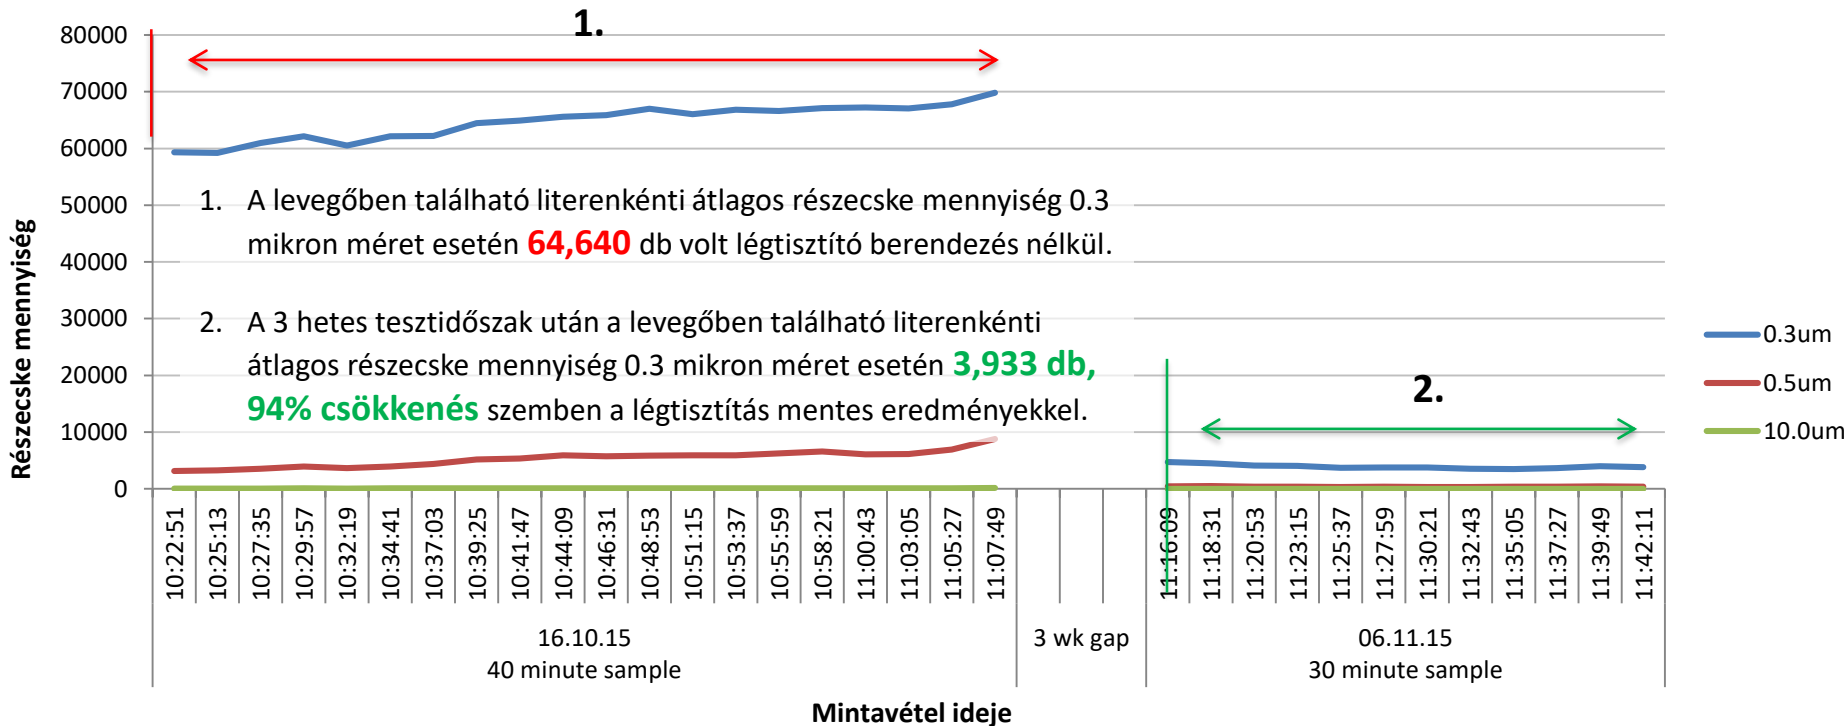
1.

80000
70000
60000
50000
40000
30000
20000
10000
0

Részecske mennyiség

1. A levegőben található literenkénti átlagos részecske mennyiség 0.3 mikron méret esetén 64,640 db volt légtisztító berendezés nélkül.

2. A 3 hetes tesztidőszak után a levegőben található literenkénti átlagos részecske mennyiség 0.3 mikron méret esetén 3,933 db, 94% csökkenés szemben a légtisztítás mentes eredményekkel.

2.

0.3um
0.5um
10.0um

10:22:51
10:25:13
10:27:35
10:29:57
10:32:19
10:34:41
10:37:03
10:39:25
10:41:47
10:44:09
10:46:31
10:48:53
10:51:15
10:53:37
10:55:59
10:58:21
11:00:43
11:03:05
11:05:27
11:07:49
11:16:09
11:18:31
11:20:53
11:23:15
11:25:37
11:27:59
11:30:21
11:32:43
11:35:05
11:37:27
11:39:49
11:42:11

16.10.15
40 minute sample

3 wk gap

06.11.15
30 minute sample

Mintavétel ideje